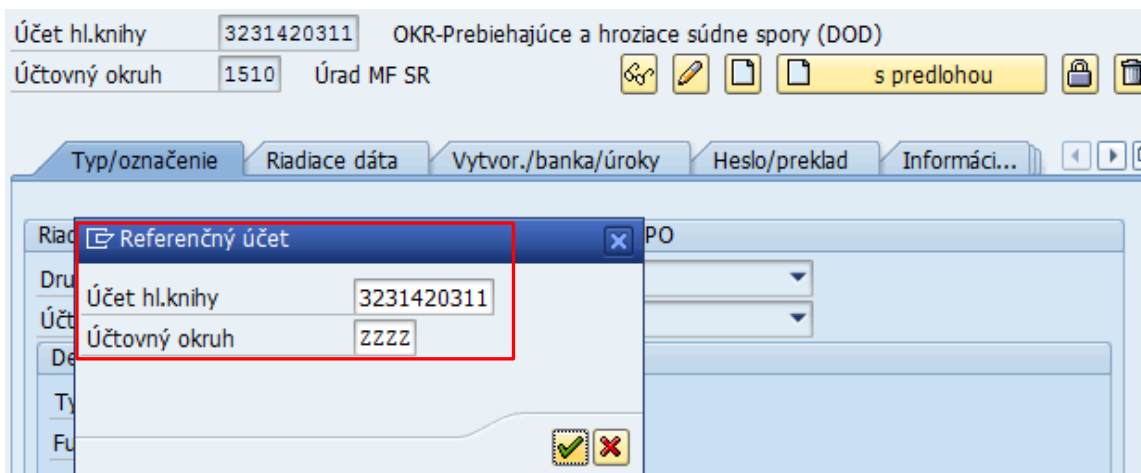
Účet hl.knihy 3231420311 OKR-Prebiehajúce a hroziace súdne spory (DOD)
Účtovný okruh 1510 Úrad MF SR

s predlohou

Typ/označenie | Riadiace dáta | Vytvor./banka/úroky | Heslo/preklad | Informáci...

Riad PO
Dru
Účt
De
Ty
Fu

Referenčný účet
Účet hl.knihy 3231420311
Účtovný okruh ZZZZ